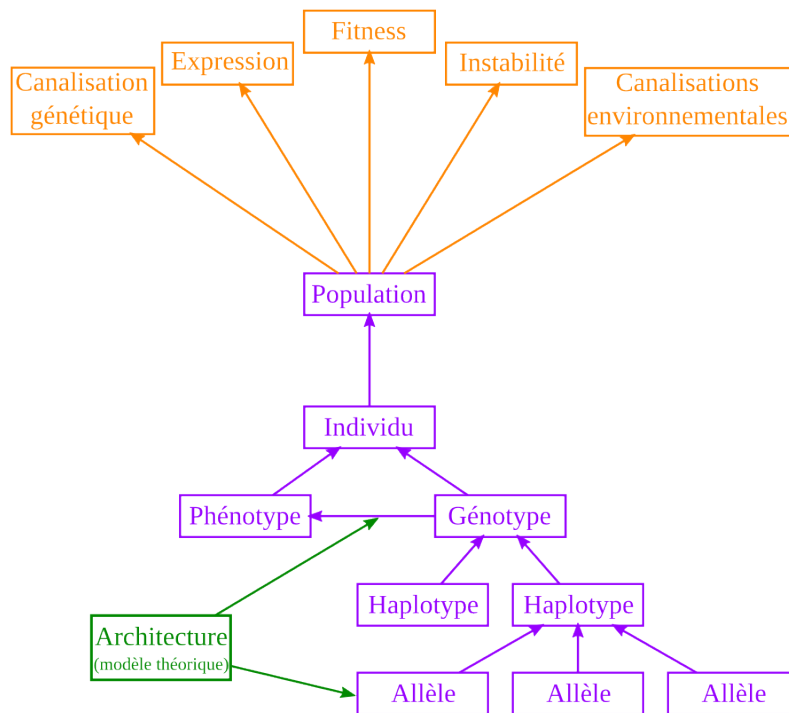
Canalisation génétique

Expression

Fitness

Instabilité

Canalisations environnementales

Population

Individu

Phénotype

Génotype

Haplotype

Haplotype

Architecture
(modèle théorique)

Allèle

Allèle

Allèle